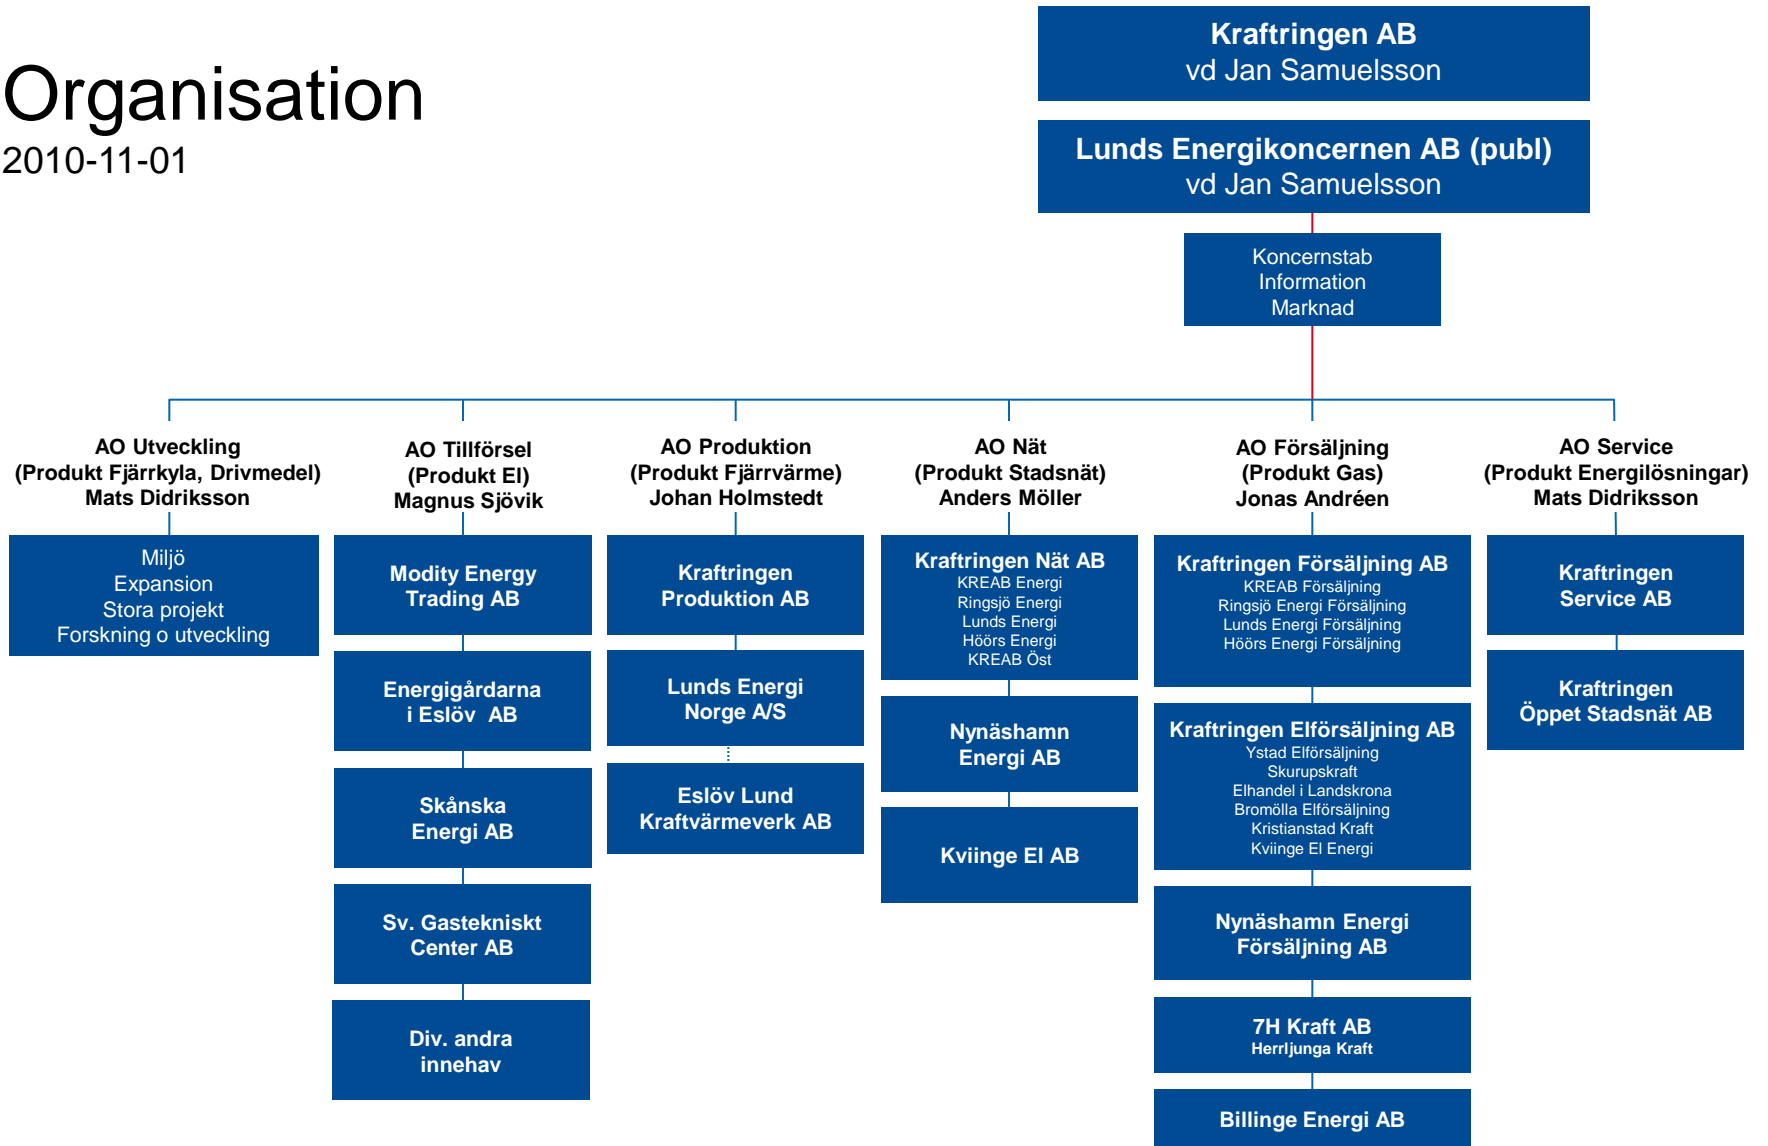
Organisation
2010-11-01

Kraftringen AB
vd Jan Samuelsson

Lunds Energikoncernen AB (publ)
vd Jan Samuelsson

Koncernstab
Information
Marknad

AO Utveckling
(Produkt Fjärrkyla, Drivmedel)
Mats Didriksson

Miljö
Expansion
Stora projekt
Forskning o utveckling

AO Tillförsel
(Produkt El)
Magnus Sjövik

Modity Energy Trading AB

Energigårdarna i Eslöv AB

Skånska Energi AB

Sv. Gastekniskt Center AB

Div. andra innehav

AO Produktion
(Produkt Fjärrvärme)
Johan Holmstedt

Kraftringen Produktion AB

Lunds Energi Norge A/S

Eslöv Lund Kraftvärmeverk AB

AO Nät
(Produkt Stadsnät)
Anders Möller

Kraftringen Nät AB
KREAB Energi
Ringsjö Energi
Lunds Energi
Höörs Energi
KREAB Öst

Nynäshamn Energi AB

Kviinge El AB

AO Försäljning
(Produkt Gas)
Jonas Andréen

Kraftringen Försäljning AB
KREAB Försäljning
Ringsjö Energi Försäljning
Lunds Energi Försäljning
Höörs Energi Försäljning

Kraftringen Elförsäljning AB
Ystad Elförsäljning
Skurupskraft
Elhandel i Landskrona
Bromölla Elförsäljning
Kristianstad Kraft
Kviinge El Energi

Nynäshamn Energi Försäljning AB

7H Kraft AB
Herrljunga Kraft

Billinge Energi AB

AO Service
(Produkt Energilösningar)
Mats Didriksson

Kraftringen Service AB

Kraftringen Öppet Stadsnät AB